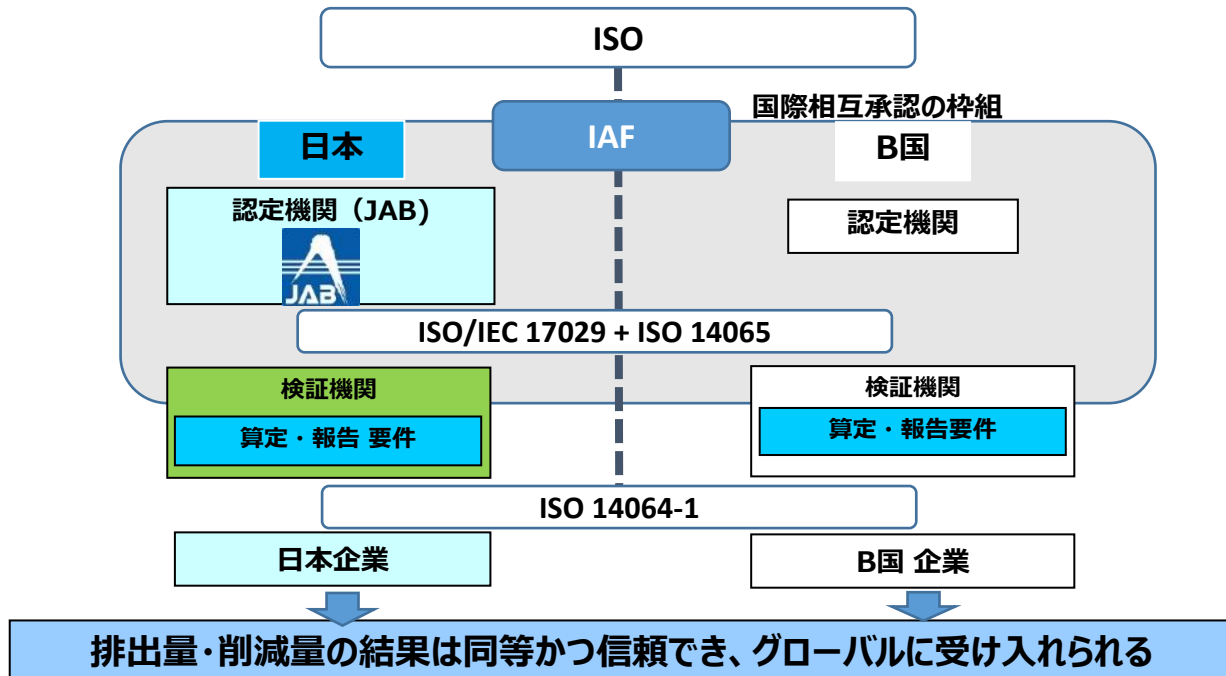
ISO

国際相互承認の枠組

IAF

日本

B国

認定機関（JAB）

JAB

認定機関

ISO/IEC 17029 + ISO 14065

検証機関

算定・報告 要件

検証機関

算定・報告要件

ISO 14064-1

日本企業

B国 企業

排出量・削減量の結果は同等かつ信頼でき、グローバルに受け入れられる